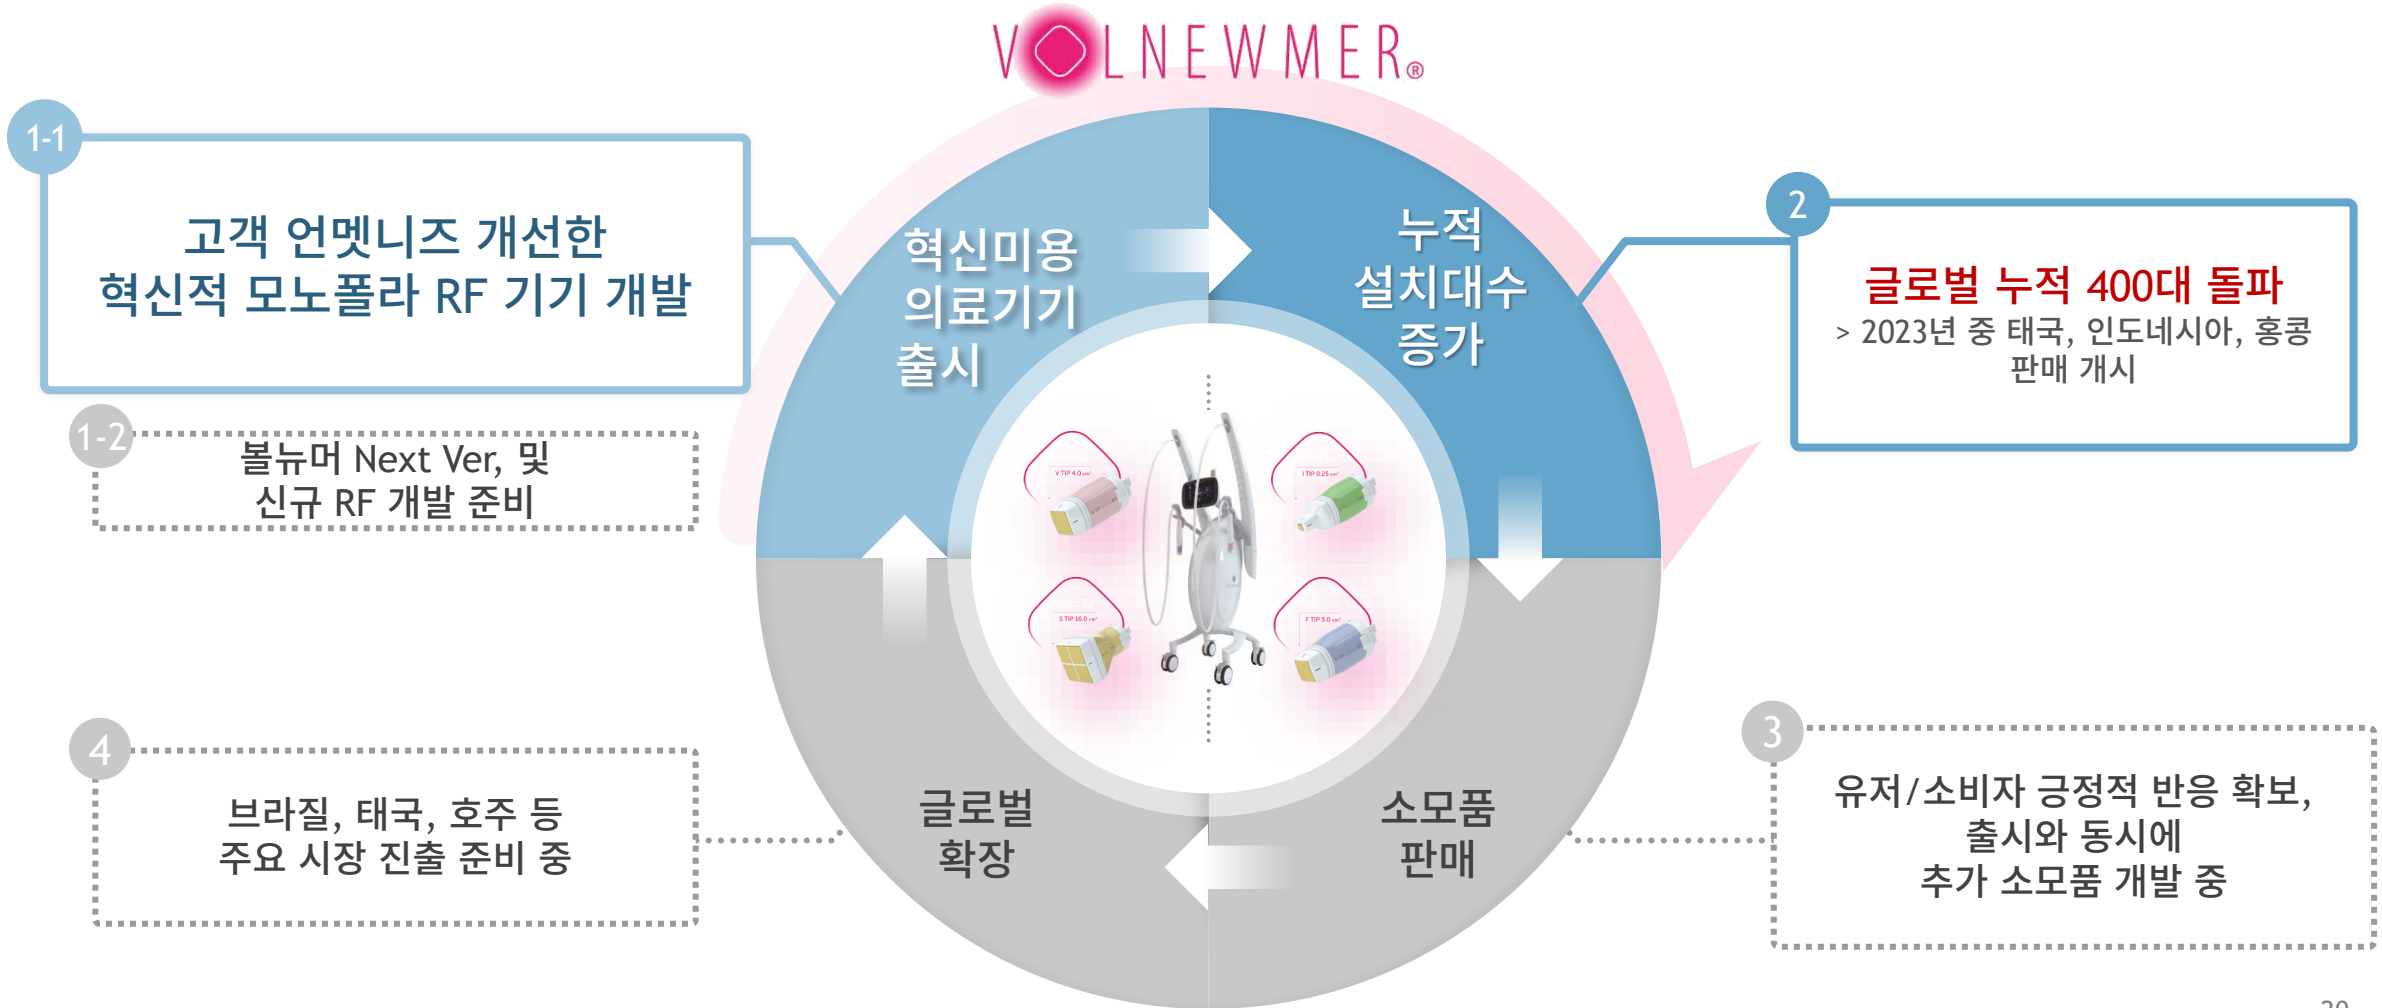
VOLNEWMER®

1-1

고객 언멧니즈 개선한 혁신적 모노폴라 RF 기기 개발

1-2

볼뉴머 Next Ver, 및 신규 RF 개발 준비

혁신미용 의료기기 출시

누적 설치대수 증가

2

글로벌 누적 400대 돌파

> 2023년 중 태국, 인도네시아, 홍콩 판매 개시

V TIP 4.0 cm²

I TIP 0.25 cm²

S TIP 16.0 cm²

F TIP 3.0 cm²

4

브라질, 태국, 호주 등 주요 시장 진출 준비 중

글로벌 확장

소모품 판매

3

유저/소비자 긍정적 반응 확보, 출시와 동시에 추가 소모품 개발 중

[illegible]